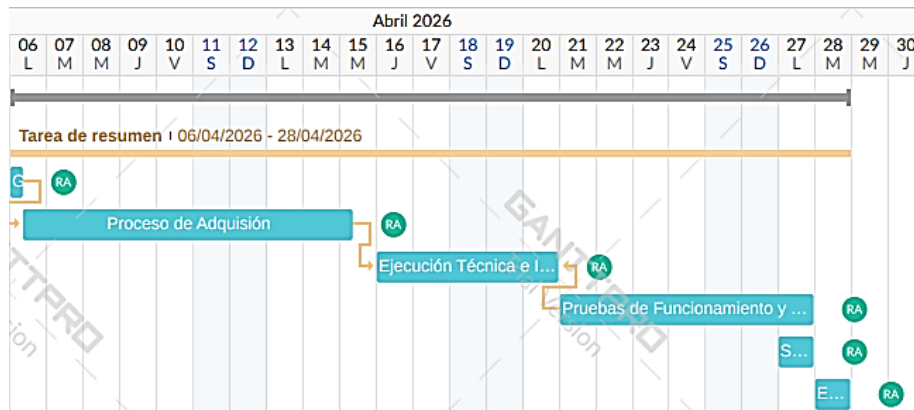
Abril 2026

| 06 | 07 | 08 | 09 | 10 | 11 | 12 | 13 | 14 | 15 | 16 | 17 | 18 | 19 | 20 | 21 | 22 | 23 | 24 | 25 | 26 | 27 | 28 | 29 | 30 |
|---|---|---|---|---|---|---|---|---|---|---|---|---|---|---|---|---|---|---|---|---|---|---|---|---|
| L | M | M | J | V | S | D | L | M | M | J | V | S | D | L | M | M | J | V | S | D | L | M | M | J |

Tarea de resumen | 06/04/2026 - 28/04/2026

G RA

Proceso de Adquisión RA

Ejecución Técnica e I... RA

Pruebas de Funcionamiento y ... RA

S... RA

E... RA

GANTTPRO